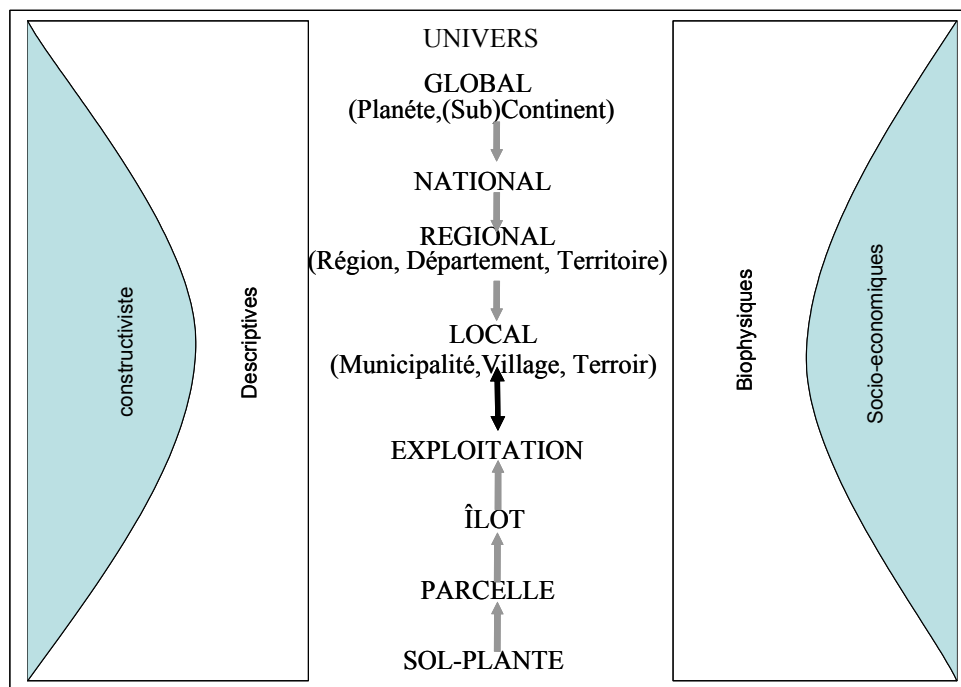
constructiviste

Descriptives

UNIVERS

GLOBAL
(Planéte,(Sub)Continent)

NATIONAL

REGIONAL
(Région, Département, Territoire)

LOCAL
(Municipalité,Village, Terroir)

EXPLOITATION

ÎLOT

PARCELLE

SOL-PLANTE

Biophysiques

Socio-economiques